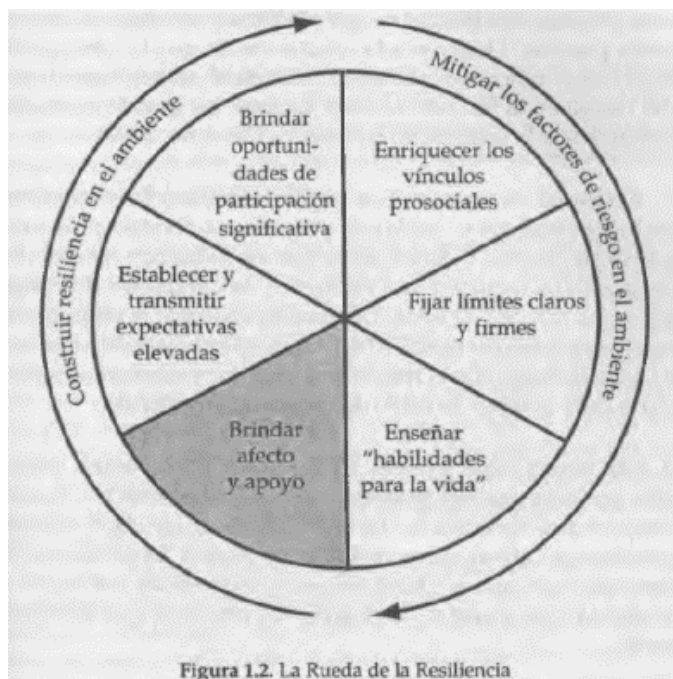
Mitigar los factores de riesgo en el ambiente

Enriquecer los vínculos prosociales

Fijar límites claros y firmes

Enseñar "habilidades para la vida"

Brindar afecto y apoyo

Establecer y transmitir expectativas elevadas

Brindar oportunidades de participación significativa

Construir resiliencia en el ambiente

Figura 1.2. La Rueda de la Resiliencia